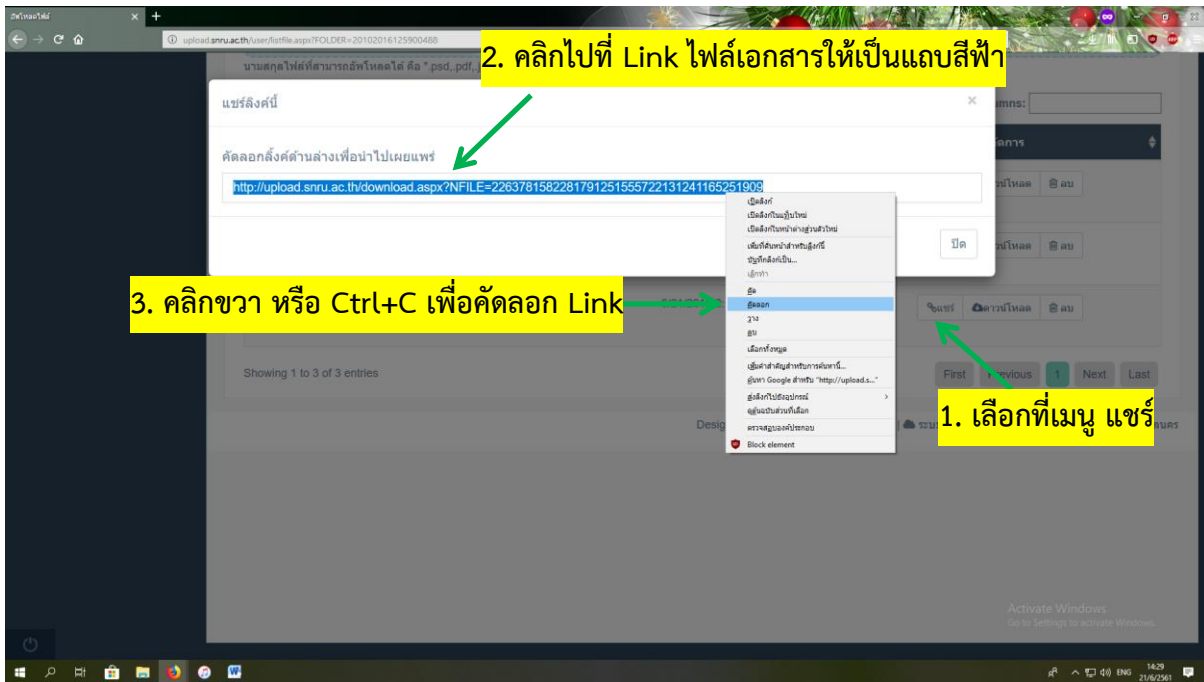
อัพโหลดไฟล์

upload.snru.ac.th/user/listfile.aspx?FOLDER=20102016125900488

2. คลิกไปที่ Link ไฟล์เอกสารให้เป็นแถบสีฟ้า

นามสกุลไฟล์ที่สามารถอัพโหลดได้ คือ *.psd,.pdf,

แชร์ลิงค์นี้

×

umns:

คัดลอกลิ้งค์ด้านล่างเพื่อนำไปเผยแพร่

http://upload.snru.ac.th/download.aspx?NFILE=22637815822817912515557221312411652519​09

ปิด

จัดการ

ดาวน์โหลด ลบ

ดาวน์โหลด ลบ

เปิดลิงก์
เปิดลิงก์ในแท็บใหม่
เปิดลิงก์ในหน้าต่างส่วนตัวใหม่
เพิ่มที่คั่นหน้าสำหรับลิงก์นี้
บันทึกลิงก์เป็น...
เอ็กซ์ทำ
ตัด
คัดลอก
วาง
ลบ
เลือกทั้งหมด
เพิ่มคำสำคัญสำหรับการค้นหานี้...
ค้นหา Google สำหรับ "http://upload.s..."
ส่งลิงก์ไปยังอุปกรณ์
ดูต้นฉบับส่วนที่เลือก
ตรวจสอบองค์ประกอบ
Block element

3. คลิกขวา หรือ Ctrl+C เพื่อคัดลอก Link

แชร์ ดาวน์โหลด ลบ

Showing 1 to 3 of 3 entries

First Previous 1 Next Last

1. เลือกที่เมนู แชร์

Desig ระบ นคร

Activate Windows
Go to Settings to activate Windows.

ENG 14:29 21/6/2561